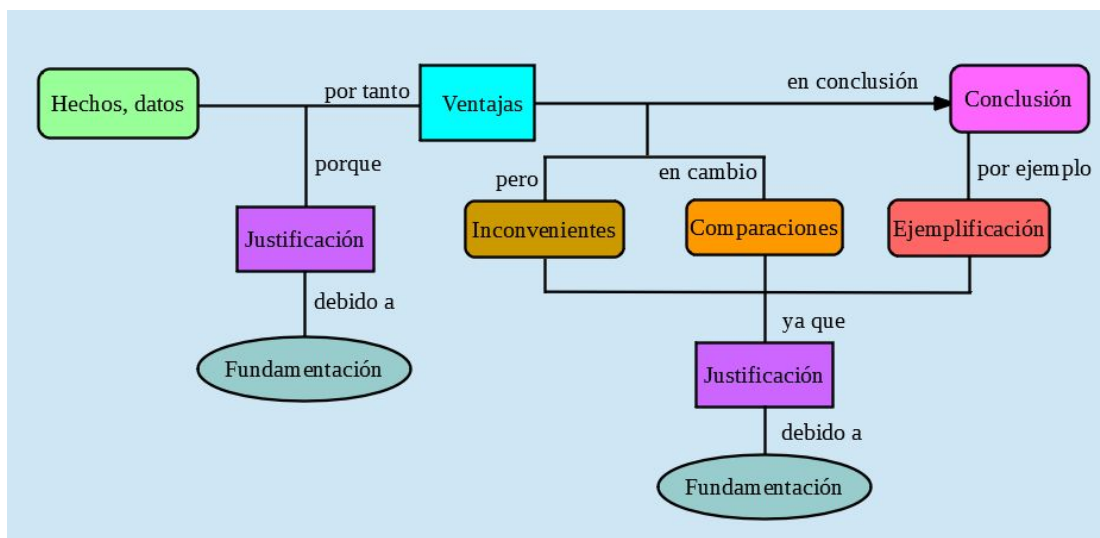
Hechos, datos

por tanto

Ventajas

en conclusión

Conclusión

porque

Justificación

debido a

Fundamentación

pero

en cambio

Inconvenientes

Comparaciones

por ejemplo

Ejemplificación

ya que

Justificación

debido a

Fundamentación